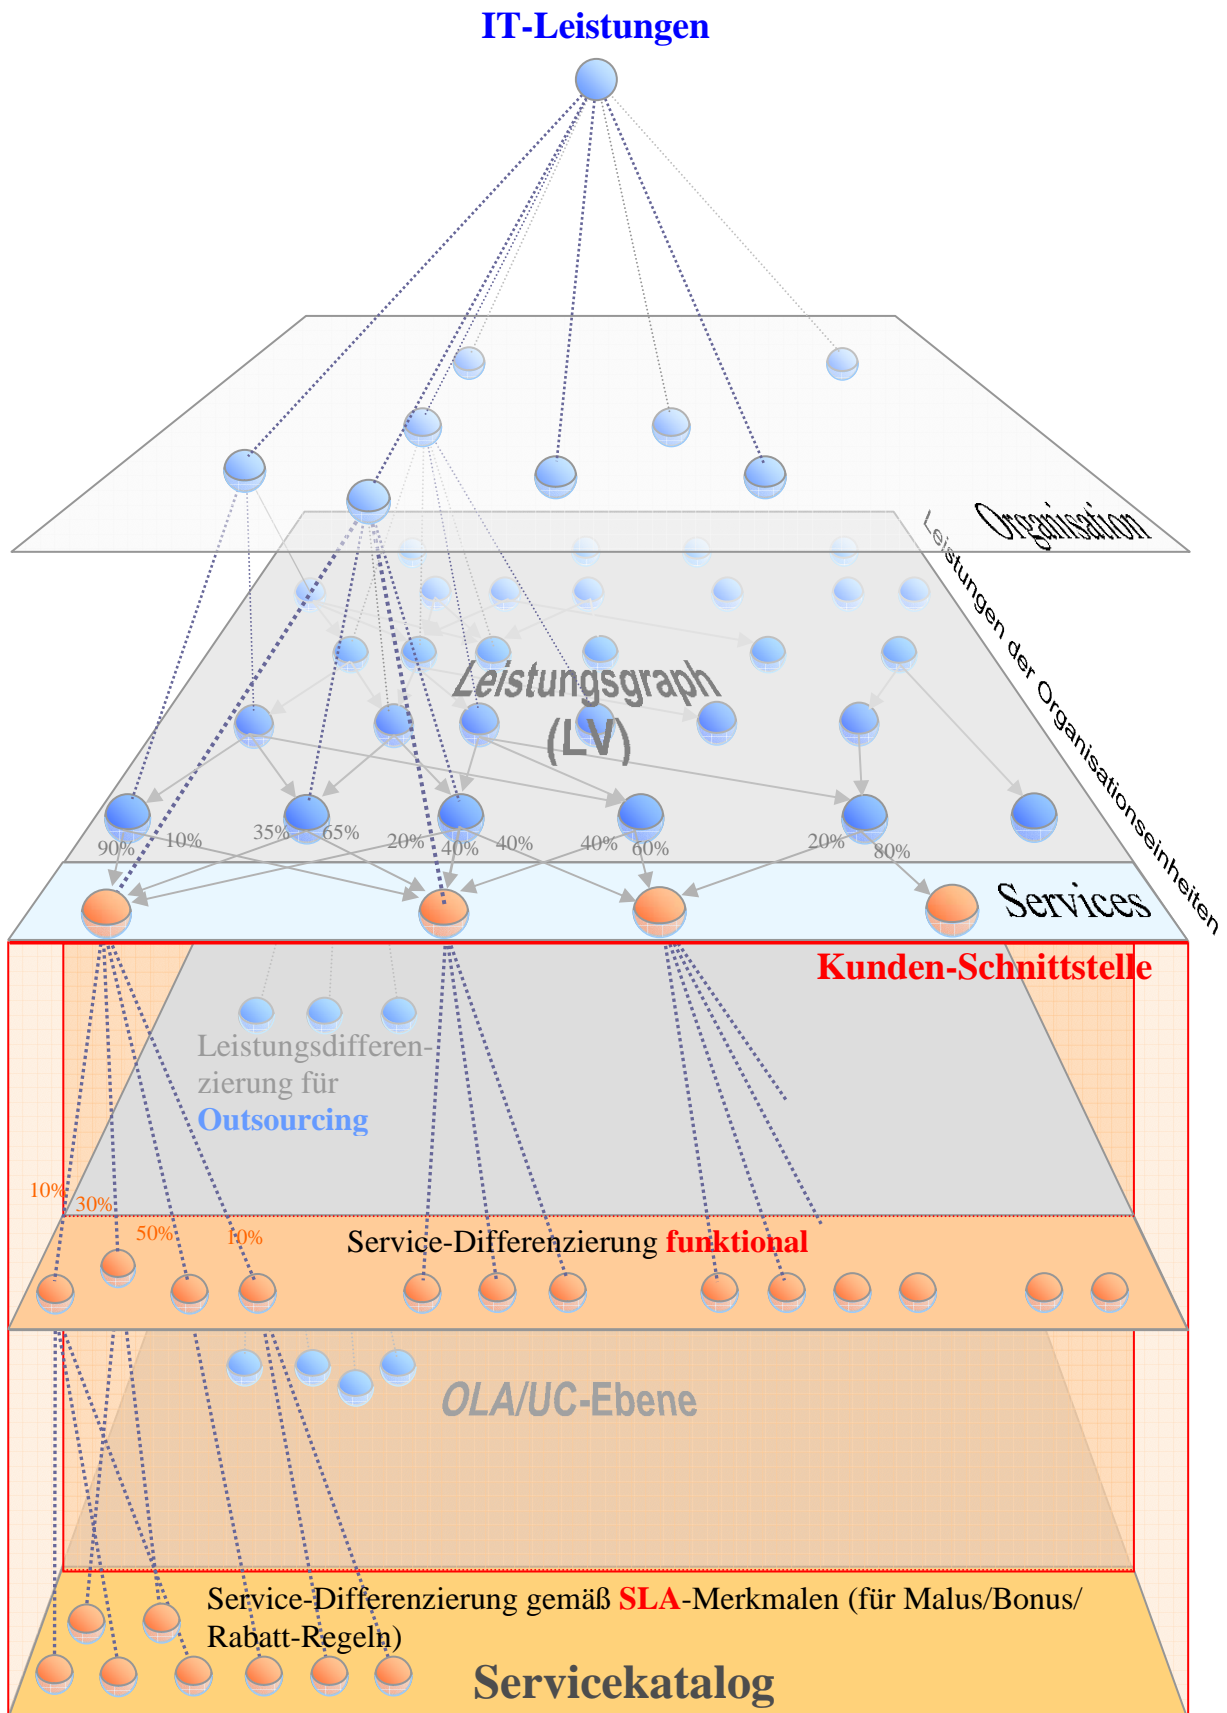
IT-Leistungen

Organisation

Leistungen der Organisationseinheiten

Leistungsgraph (LV)

90% 10% 35% 65% 20% 40% 40% 40% 60% 20% 80%

Services

Kunden-Schnittstelle

Leistungsdifferenzierung für Outsourcing

10% 30% 50% 10%

Service-Differenzierung funktional

OLA/UC-Ebene

Service-Differenzierung gemäß SLA-Merkmalen (für Malus/Bonus/ Rabatt-Regeln)

Servicekatalog